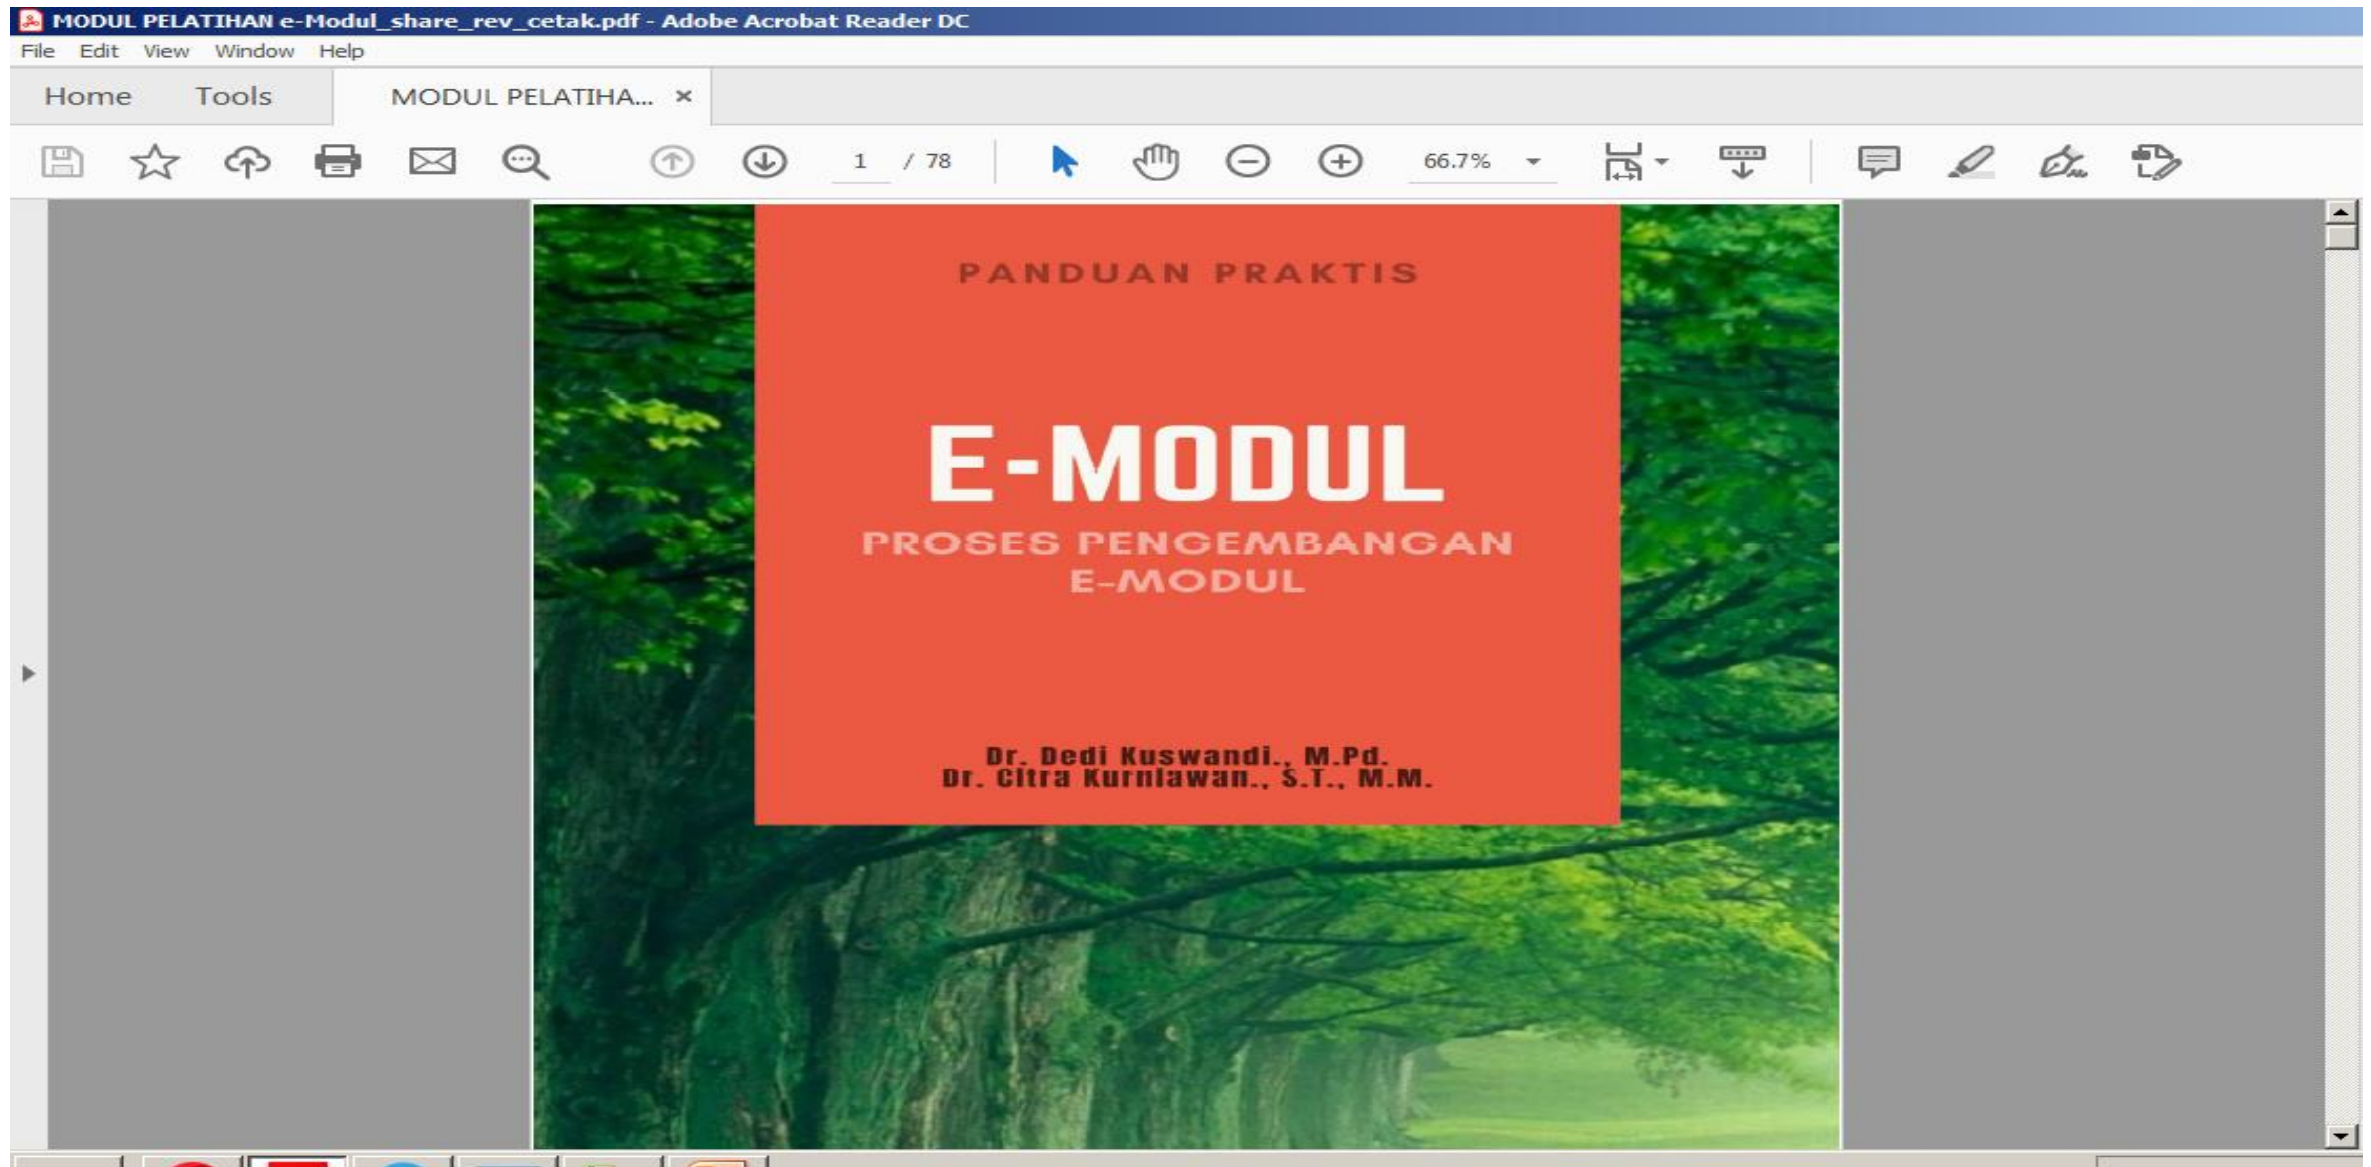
MODUL PELATIHAN e-Modul_share_rev_cetak.pdf - Adobe Acrobat Reader DC

File Edit View Window Help

Home Tools MODUL PELATIHA... ×

1 / 78 66.7%

PANDUAN PRAKTIS

E-MODUL

PROSES PENGEMBANGAN E-MODUL

Dr. Dedi Kuswandi., M.Pd.
Dr. Citra Kurniawan., S.T., M.M.